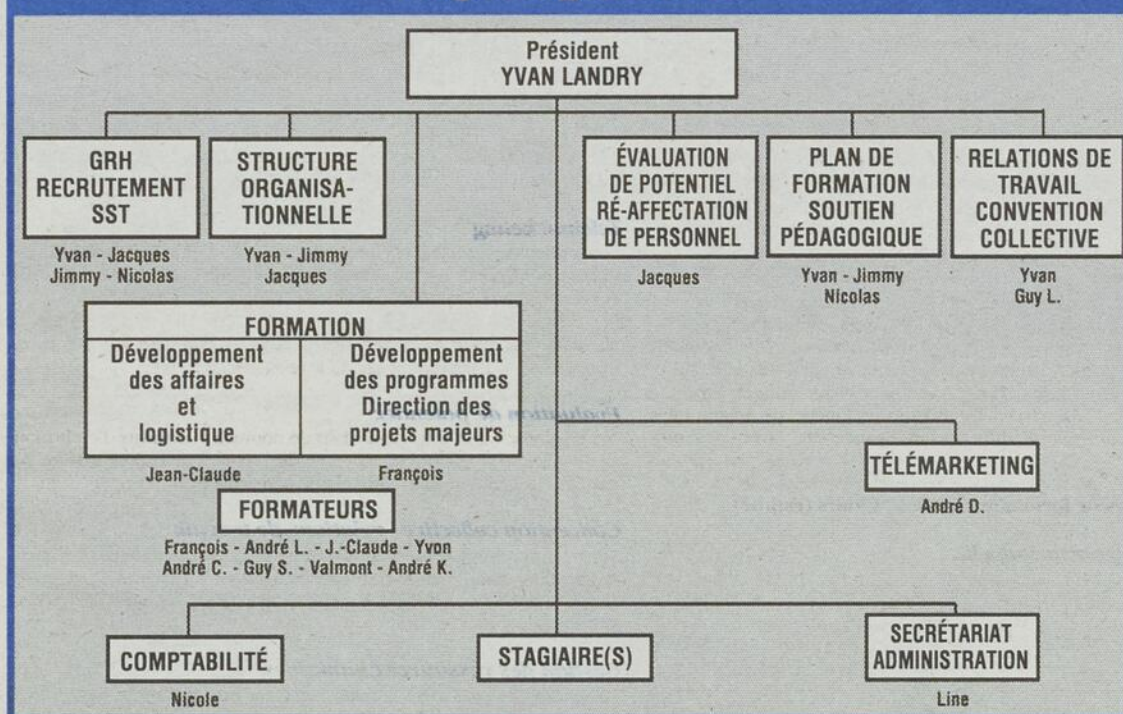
Président
YVAN LANDRY

GRH
RECRUTEMENT
SST

Yvan - Jacques
Jimmy - Nicolas

STRUCTURE
ORGANISATIONNELLE

Yvan - Jimmy
Jacques

ÉVALUATION
DE POTENTIEL
RÉ-AFFECTATION
DE PERSONNEL

Jacques

PLAN DE
FORMATION
SOUTIEN
PÉDAGOGIQUE

Yvan - Jimmy
Nicolas

RELATIONS DE
TRAVAIL
CONVENTION
COLLECTIVE

Yvan
Guy L.

FORMATION

Développement
des affaires
et
logistique

Jean-Claude

Développement
des programmes
Direction des
projets majeurs

François

FORMATEURS

François - André L. - J.-Claude - Yvon
André C. - Guy S. - Valmont - André K.

TÉLÉMARKETING

André D.

COMPTABILITÉ

Nicole

STAGIAIRE(S)

SECRÉTARIAT
ADMINISTRATION

Line